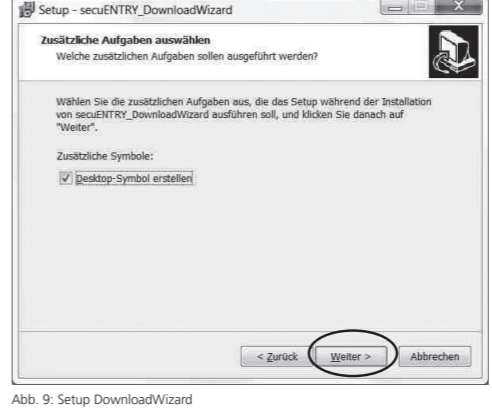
Setup - secuENTRY_DownloadWizard

Zusätzliche Aufgaben auswählen
Welche zusätzlichen Aufgaben sollen ausgeführt werden?

Wählen Sie die zusätzlichen Aufgaben aus, die das Setup während der Installation von secuENTRY_DownloadWizard ausführen soll, und klicken Sie danach auf "Weiter".

Zusätzliche Symbole:

Desktop-Symbol erstellen

< Zurück
Weiter >
Abbrechen

Abb. 9: Setup DownloadWizard